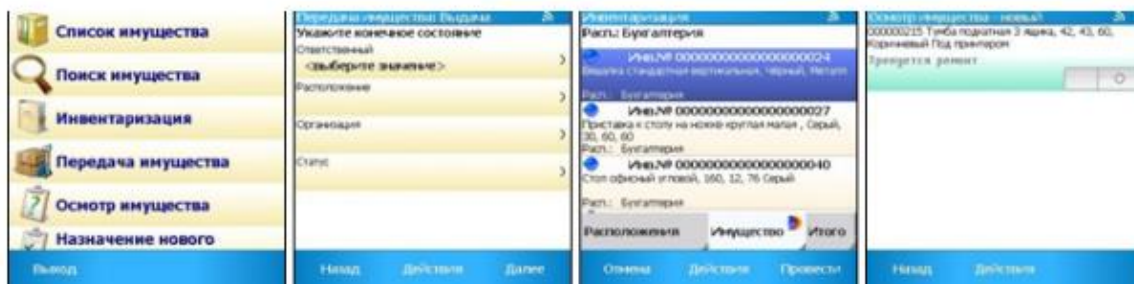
Список имущества

Поиск имущества

Инвентаризация

Передача имущества

Осмотр имущества

Назначение нового

Выход

Передача имущества: Выдача

Укажите конечное состояние

Ответственный

<выберите значение>

Расположение

Организация

Статус

Назад Действия Далее

Инвентаризация

Расп.: Бухгалтерия

Инв.№ 000000000000000024

Вешалка стандартная вертикальная, черный, Металл

Расп.: Бухгалтерия

Инв.№ 000000000000000027

Приставка к столу на ножке круглая малая , Серый, 30, 60, 60

Расп.: Бухгалтерия

Инв.№ 000000000000000040

Стол офисный угловой, 160, 12, 76 Серый

Расп.: Бухгалтерия

Расположения Имущество Итого

Отмена Действия Провести

Осмотр имущества - новый

000000215 Тумба подкатная 3 ящика, 42, 43, 60, Коричневый Под приемом

Требуется ремонт

Назад Действия